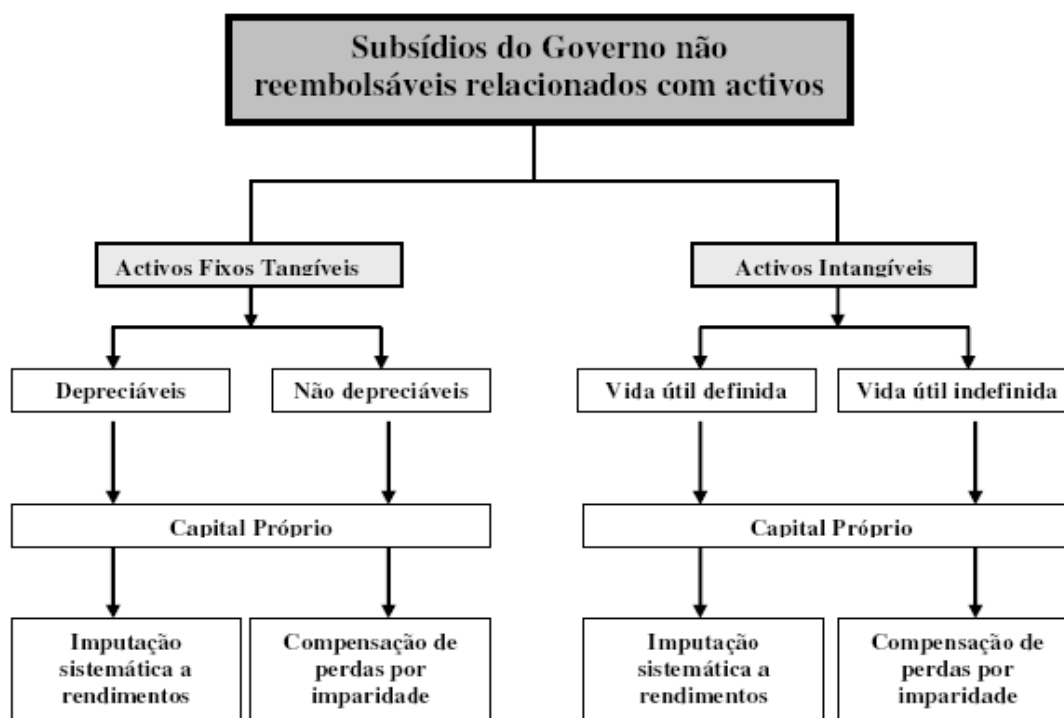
Subsídios do Governo não reembolsáveis relacionados com activos

Activos Fixos Tangíveis

Depreciáveis

Não depreciáveis

Capital Próprio

Imputação sistemática a rendimentos

Compensação de perdas por imparidade

Activos Intangíveis

Vida útil definida

Vida útil indefinida

Capital Próprio

Imputação sistemática a rendimentos

Compensação de perdas por imparidade